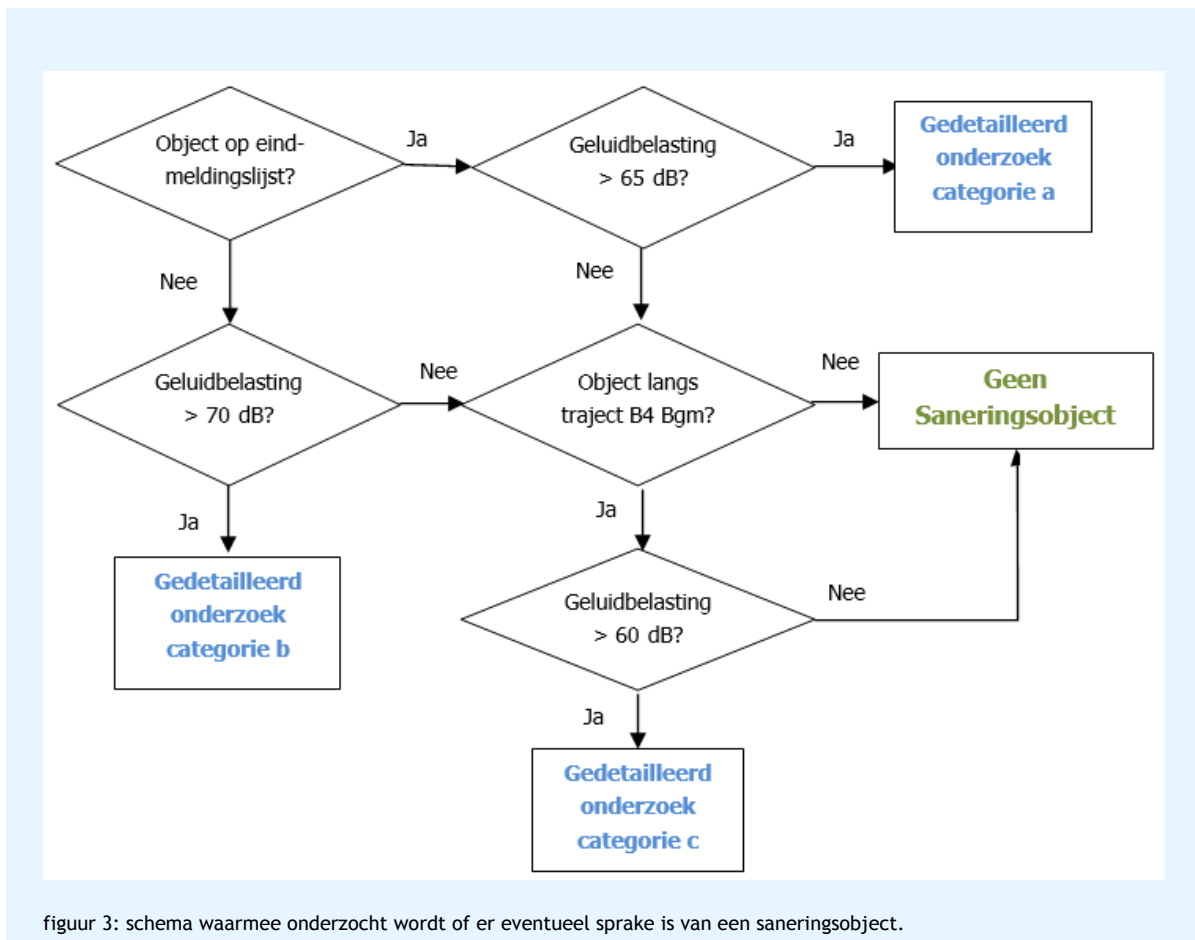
Object op eind-meldingslijst?

Ja

Geluidbelasting > 65 dB?

Ja

Gedetailleerd onderzoek categorie a

Nee

Nee

Geluidbelasting > 70 dB?

Nee

Object langs traject B4 Bgm?

Nee

Geen Saneringsobject

Ja

Gedetailleerd onderzoek categorie b

Ja

Geluidbelasting > 60 dB?

Nee

Ja

Gedetailleerd onderzoek categorie c

figuur 3: schema waarmee onderzocht wordt of er eventueel sprake is van een saneringsobject.